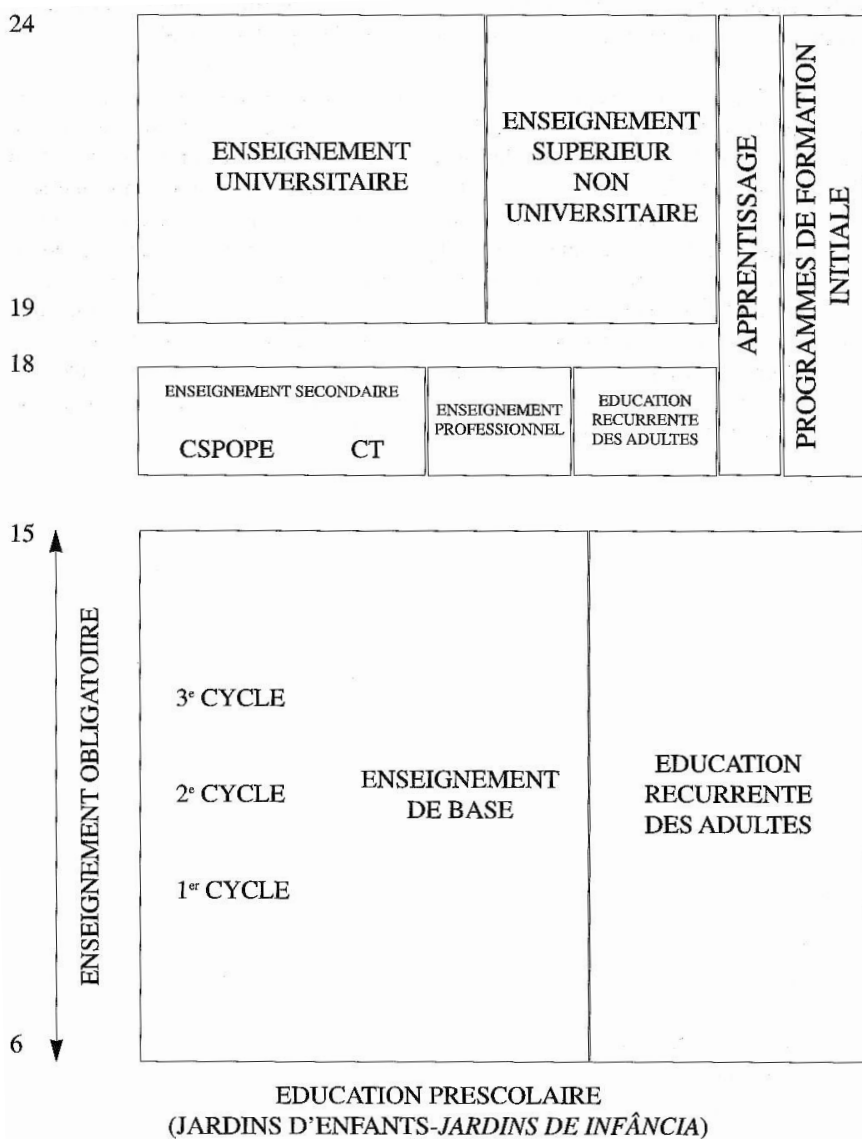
24

ENSEIGNEMENT UNIVERSITAIRE

ENSEIGNEMENT SUPERIEUR NON UNIVERSITAIRE

APPRENTISSAGE

PROGRAMMES DE FORMATION INITIALE

19

18

ENSEIGNEMENT SECONDAIRE

CSPOPE CT

ENSEIGNEMENT PROFESSIONNEL

EDUCATION RECURRENTE DES ADULTES

15

ENSEIGNEMENT OBLIGATOIIRE

3$^e$ CYCLE

2$^e$ CYCLE

1$^{er}$ CYCLE

ENSEIGNEMENT DE BASE

EDUCATION RECURRENTE DES ADULTES

6

EDUCATION PRESCOLAIRE
(JARDINS D'ENFANTS-*JARDINS DE INFÂNCIA*)